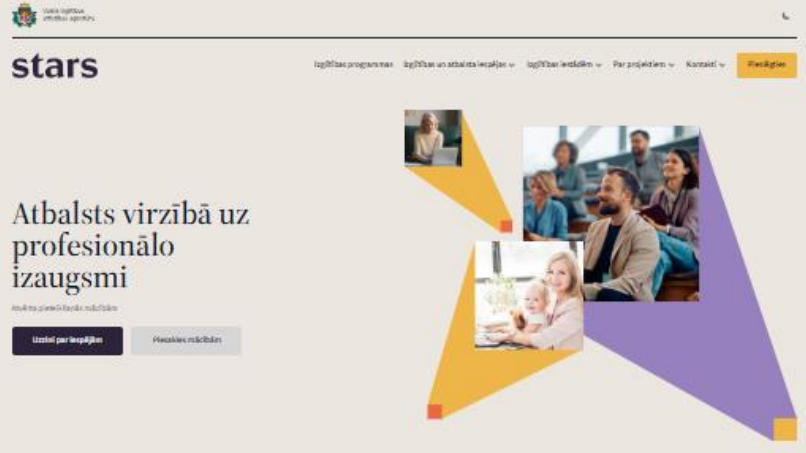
Valsts izglītības attīstības aģentūra

stars

Izglītības programmas Izglītības un atbalsta iespējas Izglītības iestādēm Par projektiem Kontakti Pieslēgties

Atbalsts virzībā uz profesionālo izaugsmi

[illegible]

Uzzini par iespējām Piesakies mācībām